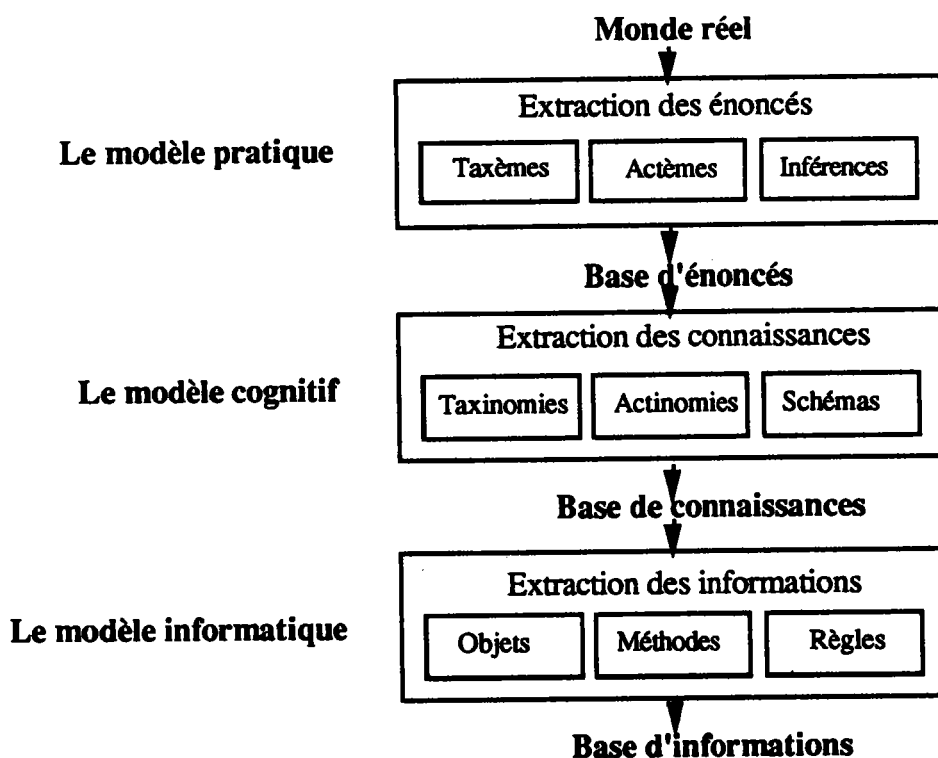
Monde réel

Le modèle pratique

Extraction des énoncés

Taxèmes

Actèmes

Inférences

Base d'énoncés

Le modèle cognitif

Extraction des connaissances

Taxinomies

Actinomies

Schémas

Base de connaissances

Le modèle informatique

Extraction des informations

Objets

Méthodes

Règles

Base d'informations